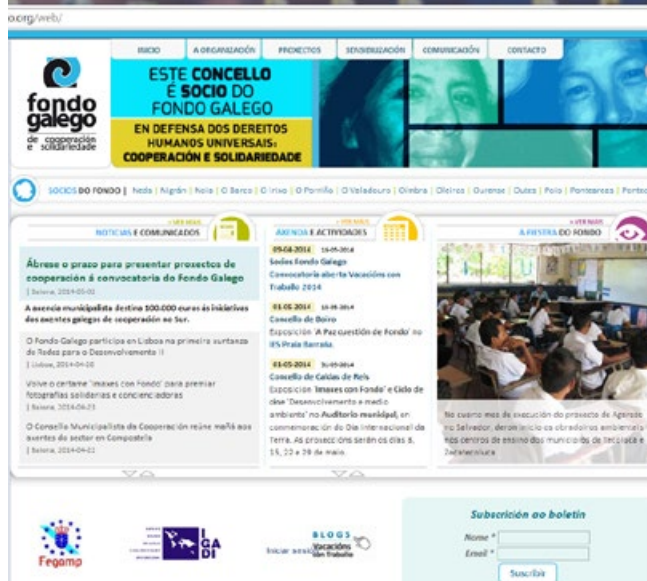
o.org/web/

INICIO | A ORGANIZACIÓN | PROXECTOS | SENSIBILIZACIÓN | COMUNICACIÓN | CONTACTO

fondo galego de cooperación e solidariedade

ESTE CONCELLO É SOCIO DO FONDO GALEGO

EN DEFENSA DOS DEREITOS HUMANOS UNIVERSAIS: COOPERACIÓN E SOLIDARIEDADE

SOCIOS DO FONDO | Neda | Nigrán | Noia | O Barco | O Irixo | O Porriño | O Valadouro | Oimbra | Oleiros | Ourense | Outes | Poio | Pontevedra | Ponte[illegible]

+VER MÁIS
NOTICIAS E COMUNICADOS

Ábrese o prazo para presentar proxectos de cooperación á convocatoria do Fondo Galego
| Saiona, 2014-05-05

A axencia municipalista destina 100.000 euros ás iniciativas dos axentes galegos de cooperación no Sur.

O Fondo Galego participa en Lisboa na primeira xuntanza da Redes para o Desenvolvemento II
| Lisboa, 2014-04-30

Volve o certame 'Imaxes con Fondo' para premiar fotografías solidarias e concienciadoras
| Saiona, 2014-04-23

O Consello Municipalista da Cooperación reúne mañá aos axentes do sector en Compostela
| Saiona, 2014-04-21

+VER MÁIS
AXENDA E ACTIVIDADES

09-04-2014 16-05-2014
Socios Fondo Galego
Convocatoria aberta Vacacións con Traballo 2014

01-05-2014 16-05-2014
Concello de Boiro
Exposición 'A Paz cuestión de Fondo' no IES Praia Barraña.

01-05-2014 31-05-2014
Concello de Caldas de Reis
Exposición 'Imaxes con Fondo' e Ciclo de cine 'Desenvolvemento e medio ambiente' no Auditorio municipal, en conmemoración do Día Internacional da Terra. As proxeccións serán os días 8, 15, 22 e 29 de maio.

+VER MÁIS
A FIESTRA DO FONDO

No cuarto mes de execución do proxecto de Agresos no Salvador, deron inicio os obradoiros ambientais nos centros de ensino dos municipios de Tecoluca e Zacatecoluca

Fegamp

IGADI

Iniciar sesión

BLOGS Vacacións con traballo

Subscrición ao boletín
Nome *
Email *
Subscribir